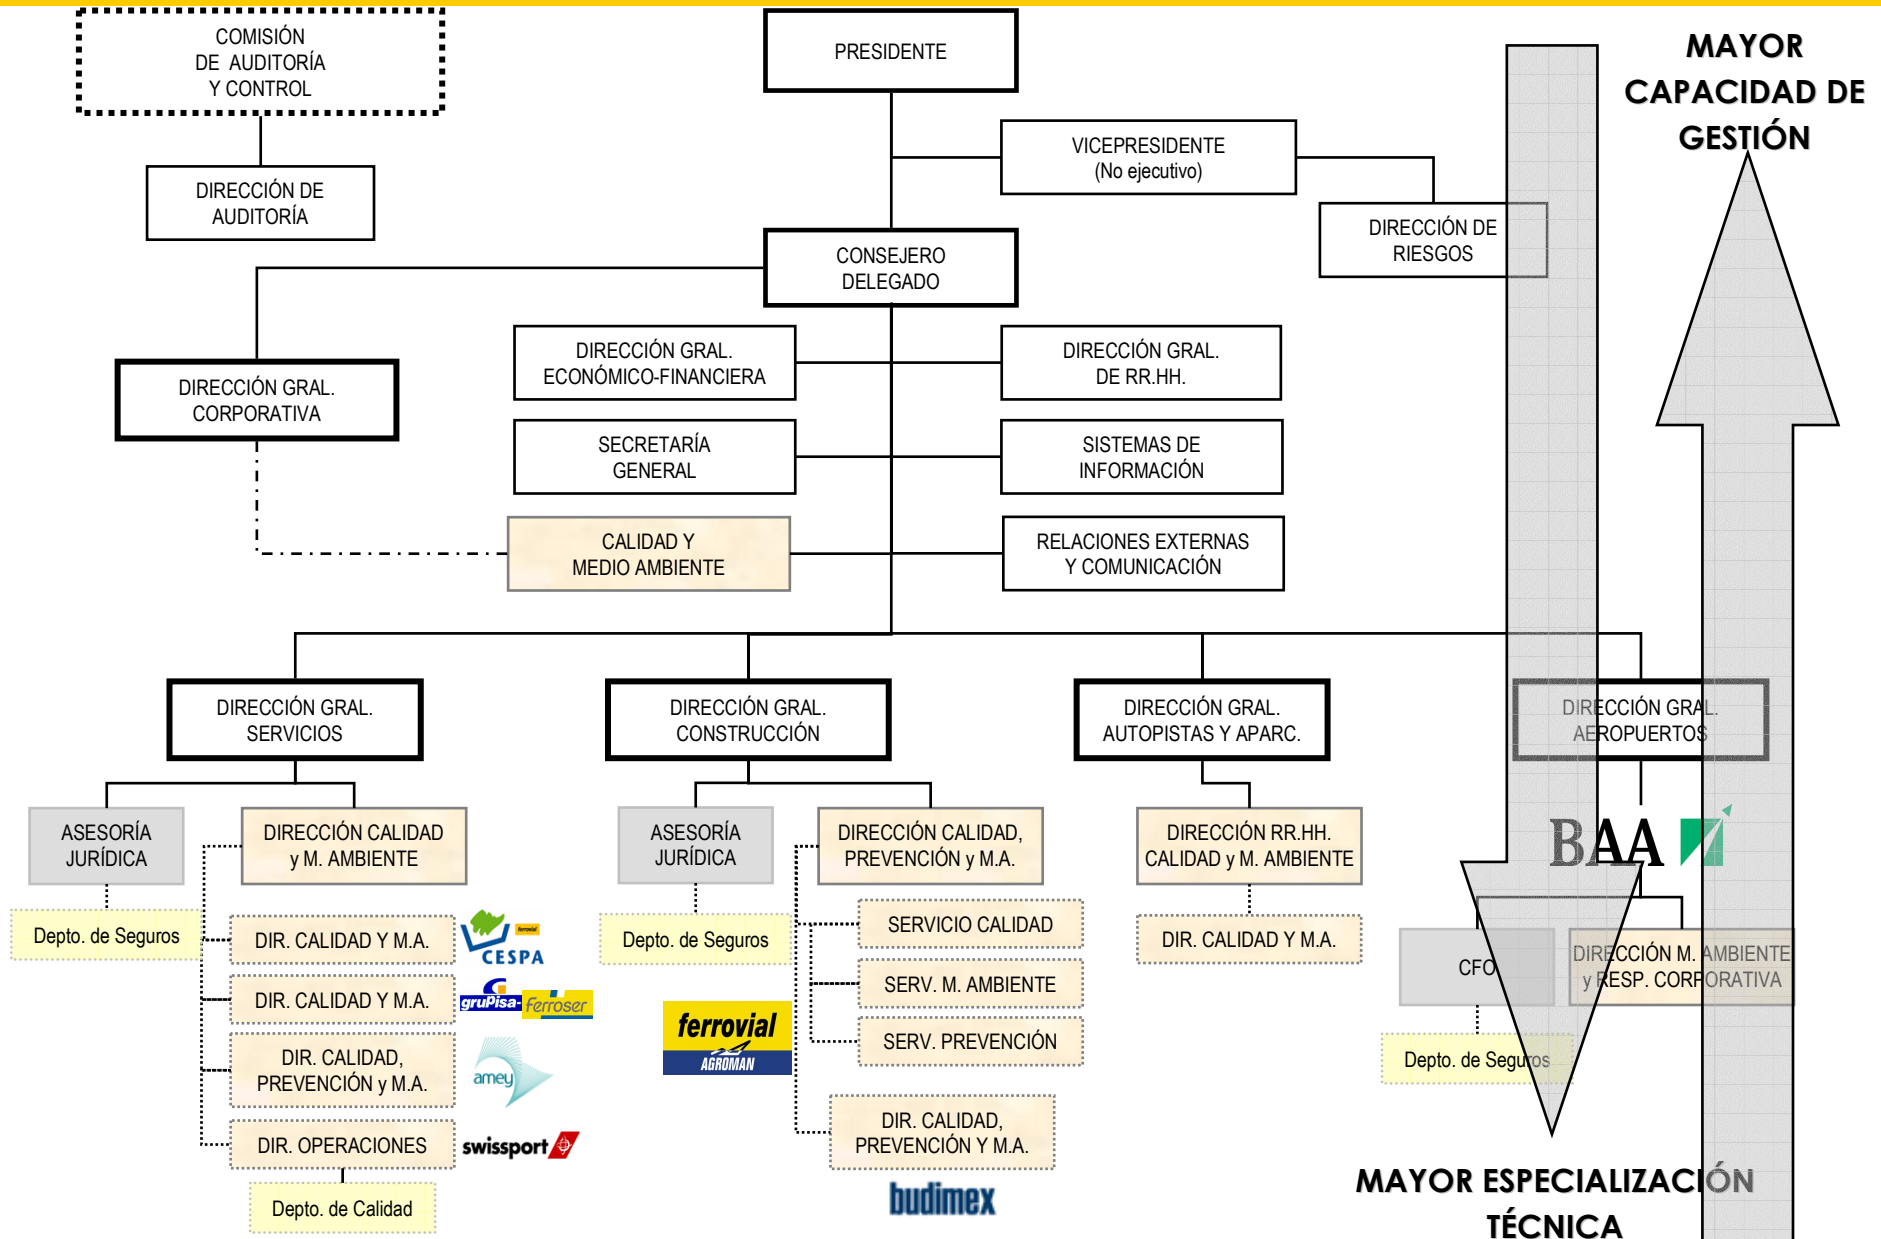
COMISIÓN DE AUDITORÍA Y CONTROL

PRESIDENTE

MAYOR CAPACIDAD DE GESTIÓN

VICEPRESIDENTE (No ejecutivo)

DIRECCIÓN DE AUDITORÍA

DIRECCIÓN DE RIESGOS

CONSEJERO DELEGADO

DIRECCIÓN GRAL. ECONÓMICO-FINANCIERA

DIRECCIÓN GRAL. DE RR.HH.

DIRECCIÓN GRAL. CORPORATIVA

SECRETARÍA GENERAL

SISTEMAS DE INFORMACIÓN

CALIDAD Y MEDIO AMBIENTE

RELACIONES EXTERNAS Y COMUNICACIÓN

DIRECCIÓN GRAL. SERVICIOS

DIRECCIÓN GRAL. CONSTRUCCIÓN

DIRECCIÓN GRAL. AUTOPISTAS Y APARC.

DIRECCIÓN GRAL. AEROPUERTOS

ASESORÍA JURÍDICA

DIRECCIÓN CALIDAD y M. AMBIENTE

ASESORÍA JURÍDICA

DIRECCIÓN CALIDAD, PREVENCIÓN y M.A.

DIRECCIÓN RR.HH. CALIDAD y M. AMBIENTE

BAA

Depto. de Seguros

DIR. CALIDAD Y M.A.

CESPA

Depto. de Seguros

SERVICIO CALIDAD

DIR. CALIDAD Y M.A.

CFO

DIRECCIÓN M. AMBIENTE y RESP. CORPORATIVA

DIR. CALIDAD Y M.A.

gruPisa Ferroser

SERV. M. AMBIENTE

ferrovial AGROMAN

SERV. PREVENCIÓN

Depto. de Seguros

DIR. CALIDAD, PREVENCIÓN y M.A.

amey

DIR. OPERACIONES

swissport

DIR. CALIDAD, PREVENCIÓN Y M.A.

MAYOR ESPECIALIZACIÓN TÉCNICA

Depto. de Calidad

budimex